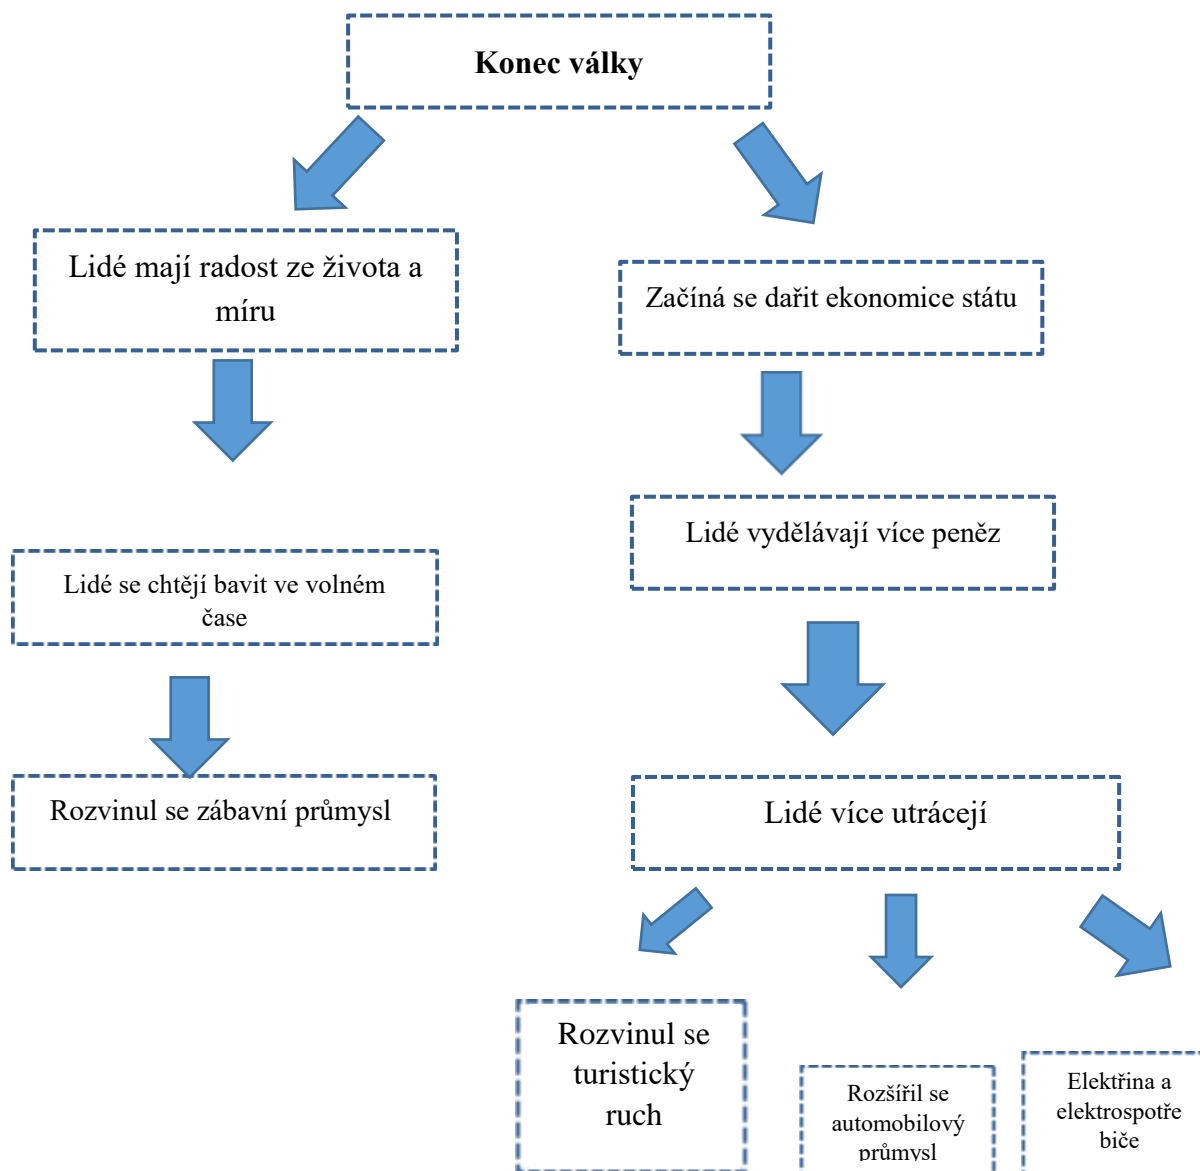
Konec války

Lidé mají radost ze života a míru

Začíná se dařit ekonomice státu

Lidé vydělávají více peněz

Lidé se chtějí bavit ve volném čase

Rozvinul se zábavní průmysl

Lidé více utrácejí

Rozvinul se turistický ruch

Rozšířil se automobilový průmysl

Elektřina a elektrospotřebiče